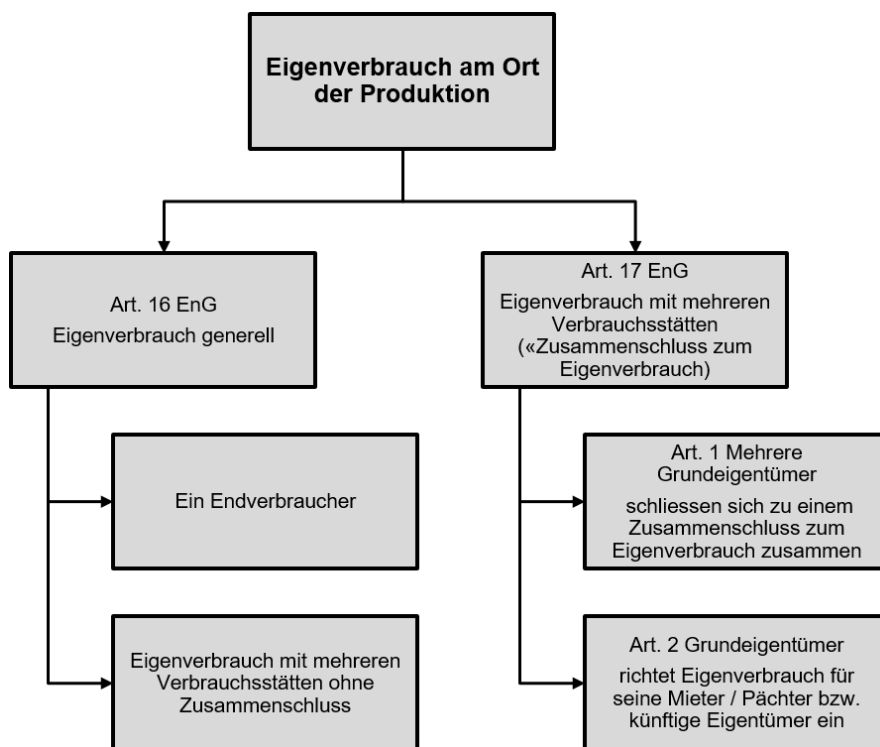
Eigenverbrauch am Ort der Produktion

Art. 16 EnG
Eigenverbrauch generell

Ein Endverbraucher

Eigenverbrauch mit mehreren Verbrauchsstätten ohne Zusammenschluss

Art. 17 EnG
Eigenverbrauch mit mehreren Verbrauchsstätten («Zusammenschluss zum Eigenverbrauch)

Art. 1 Mehrere Grundeigentümer
schliessen sich zu einem Zusammenschluss zum Eigenverbrauch zusammen

Art. 2 Grundeigentümer
richtet Eigenverbrauch für seine Mieter / Pächter bzw. künftige Eigentümer ein